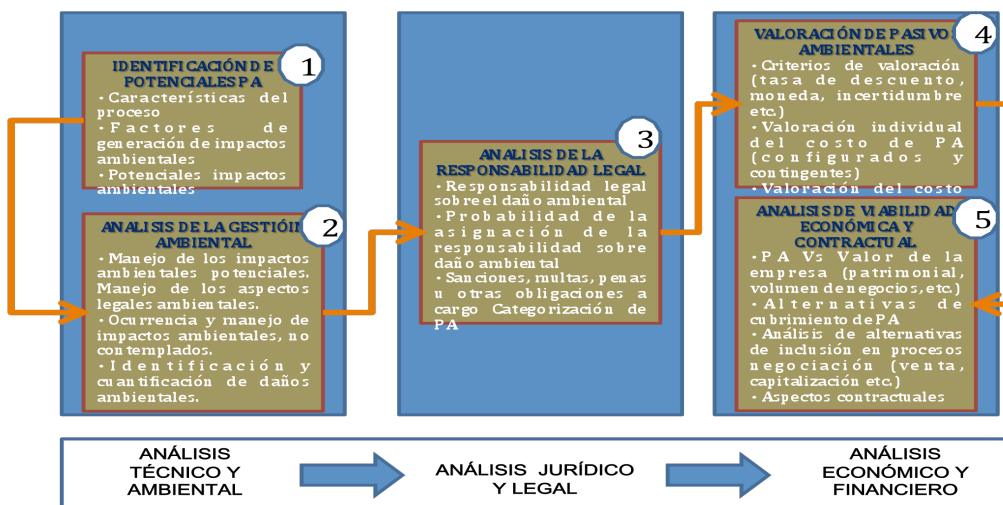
IDENTIFICACIÓN DE POTENCIALES PA

1

• Características del proceso
• Factores de generación de impactos ambientales
• Potenciales impactos ambientales

ANALISIS DE LA GESTIÓN AMBIENTAL

2

• Manejo de los impactos ambientales potenciales. Manejo de los aspectos legales ambientales.
• Ocurrencia y manejo de impactos ambientales, no contemplados.
• Identificación y cuantificación de daños ambientales.

ANALISIS DE LA RESPONSABILIDAD LEGAL

3

• Responsabilidad legal sobre el daño ambiental
• Probabilidad de la asignación de la responsabilidad sobre daño ambiental
• Sanciones, multas, penas u otras obligaciones a cargo Categorización de PA

VALORACIÓN DE PASIVO AMBIENTALES

4

• Criterios de valoración (tasa de descuento, moneda, incertidumbre etc.)
• Valoración individual del costo de PA (configurados y contingentes)
• Valoración del costo

ANALISIS DE VIABILIDAD ECONÓMICA Y CONTRACTUAL

5

• PA Vs Valor de la empresa (patrimonial, volumen de negocios, etc.)
• Alternativas de cubrimiento de PA
• Análisis de alternativas de inclusión en procesos negociación (venta, capitalización etc.)
• Aspectos contractuales

ANÁLISIS TÉCNICO Y AMBIENTAL

ANÁLISIS JURÍDICO Y LEGAL

ANÁLISIS ECONÓMICO Y FINANCIERO